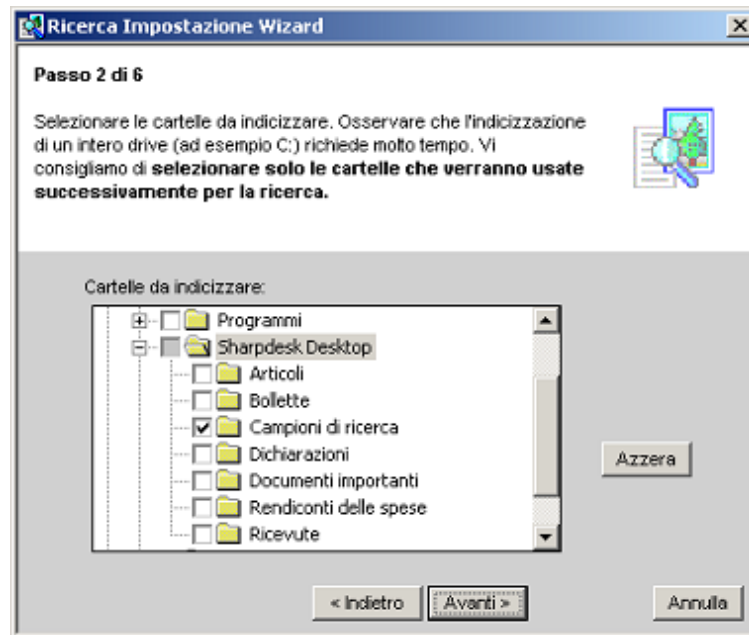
Ricerca Impostazione Wizard

Passo 2 di 6

Selezionare le cartelle da indicizzare. Osservare che l'indicizzazione di un intero drive (ad esempio C:) richiede molto tempo. Vi consigliamo di **selezionare solo le cartelle che verranno usate successivamente per la ricerca.**

Cartelle da indicizzare:

Programmi
Sharpdesk Desktop
Articoli
Bollette
Campioni di ricerca
Dichiarazioni
Documenti importanti
Rendiconti delle spese
Ricevute

Azzera

< Indietro
Avanti >
Annulla